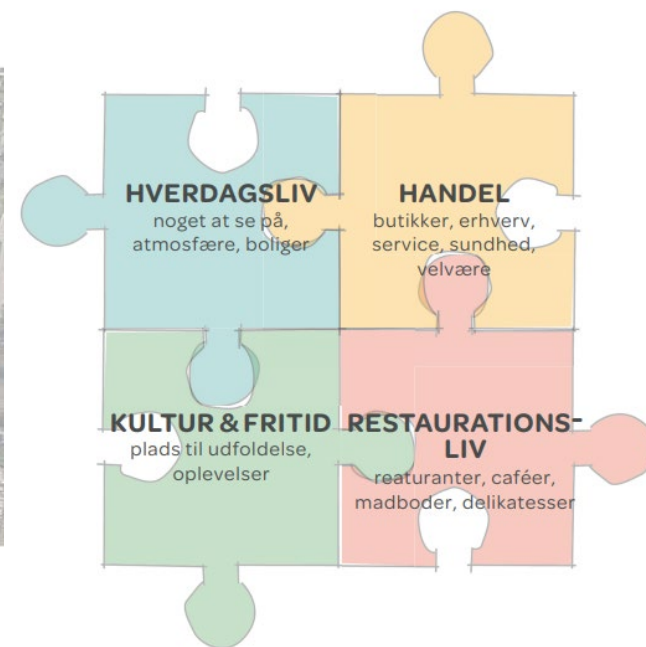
HVERDAGSLIV
noget at se på, atmosfære, boliger

HANDEL
butikker, erhverv, service, sundhed, velvære

KULTUR & FRITID
plads til udfoldelse, oplevelser

RESTAURATIONSLIV
reaturanter, caféer, madboder, delikatesser